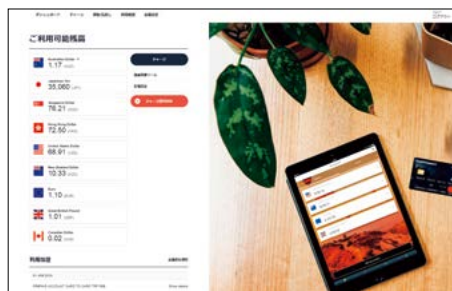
ご利用可能残高

Australian Dollar
1.17 (AUD)

Japanese Yen
35,060 (JPY)

Singapore Dollar
76.21 (SGD)

Hong Kong Dollar
72.50 (HKD)

United States Dollar
68.91 (USD)

New Zealand Dollar
10.33 (NZD)

Euro
1.10 (EUR)

Great British Pound
1.01 (GBP)

Canadian Dollar
0.82 (CAD)

チャージ

利用履歴